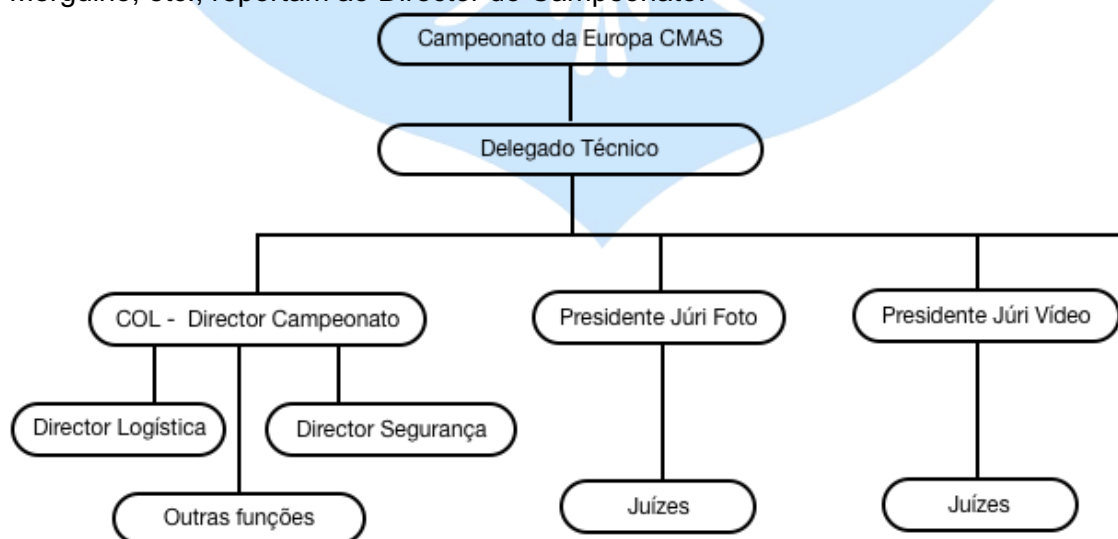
mergulho, etc., reportam ao Director do Campeonato.

Campeonato da Europa CMAS

Delegado Técnico

COL - Director Campeonato

Presidente Júri Foto

Presidente Júri Vídeo

Director Logística

Director Segurança

Outras funções

Juízes

Juízes